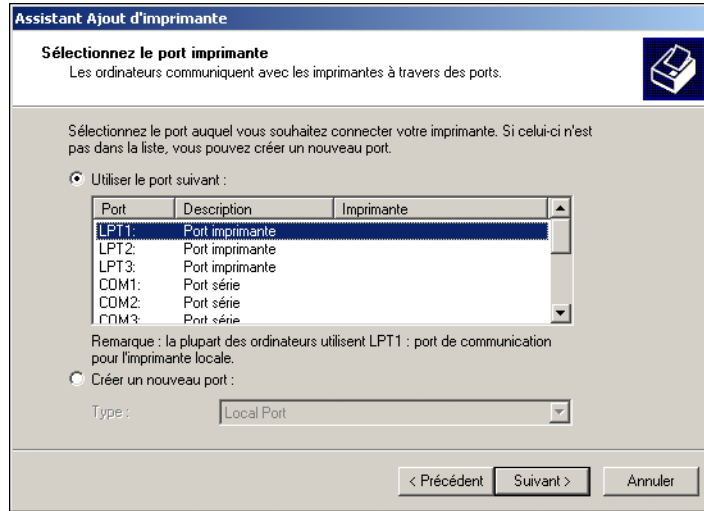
Assistant Ajout d'imprimante

Sélectionnez le port imprimante
Les ordinateurs communiquent avec les imprimantes à travers des ports.

Sélectionnez le port auquel vous souhaitez connecter votre imprimante. Si celui-ci n'est pas dans la liste, vous pouvez créer un nouveau port.

Utiliser le port suivant :

| Port | Description | Imprimante |
|---|---|---|
| LPT1: | Port imprimante | |
| LPT2: | Port imprimante | |
| LPT3: | Port imprimante | |
| COM1: | Port série | |
| COM2: | Port série | |
| COM3: | Port série | |

Remarque : la plupart des ordinateurs utilisent LPT1 : port de communication pour l'imprimante locale.

Créer un nouveau port :

Type : Local Port

< Précédent Suivant > Annuler